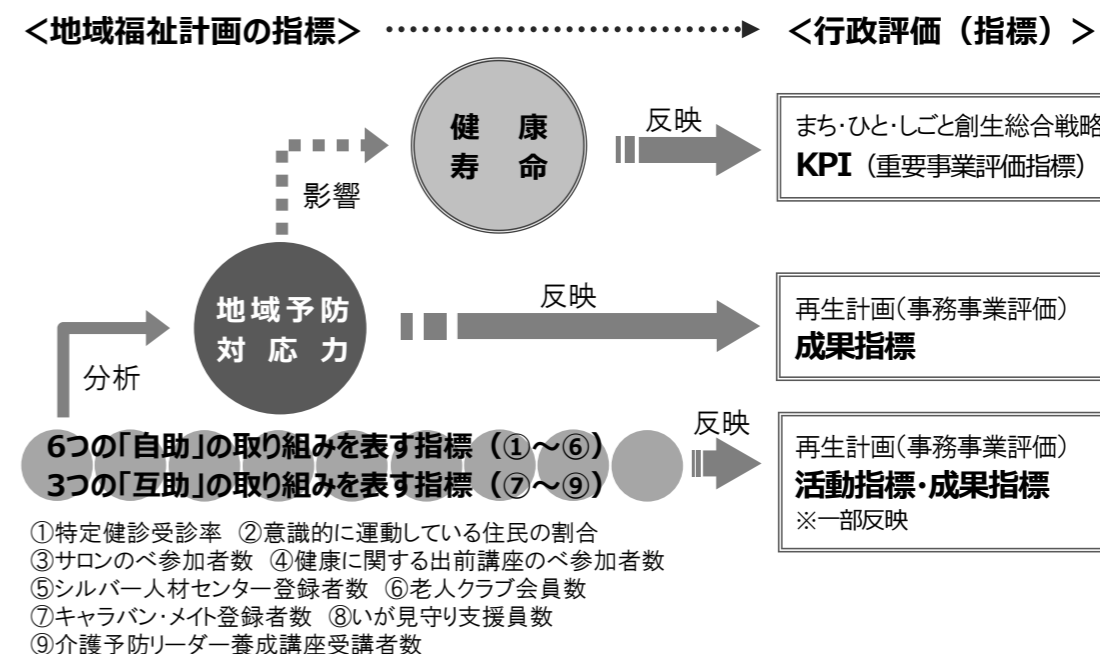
<地域福祉計画の指標>

<行政評価(指標)>

健康
寿命

反映

まち・ひと・しごと創生総合戦略
KPI (重要事業評価指標)

影響

地域予防
対応力

反映

再生計画(事務事業評価)
成果指標

分析

6つの「自助」の取り組みを表す指標 (①~⑥)
3つの「互助」の取り組みを表す指標 (⑦~⑨)

反映

再生計画(事務事業評価)
活動指標・成果指標
※一部反映

①特定健診受診率 ②意識的に運動している住民の割合
③サロンのべ参加者数 ④健康に関する出前講座のべ参加者数
⑤シルバー人材センター登録者数 ⑥老人クラブ会員数
⑦キャラバン・メイト登録者数 ⑧いが見守り支援員数
⑨介護予防リーダー養成講座受講者数